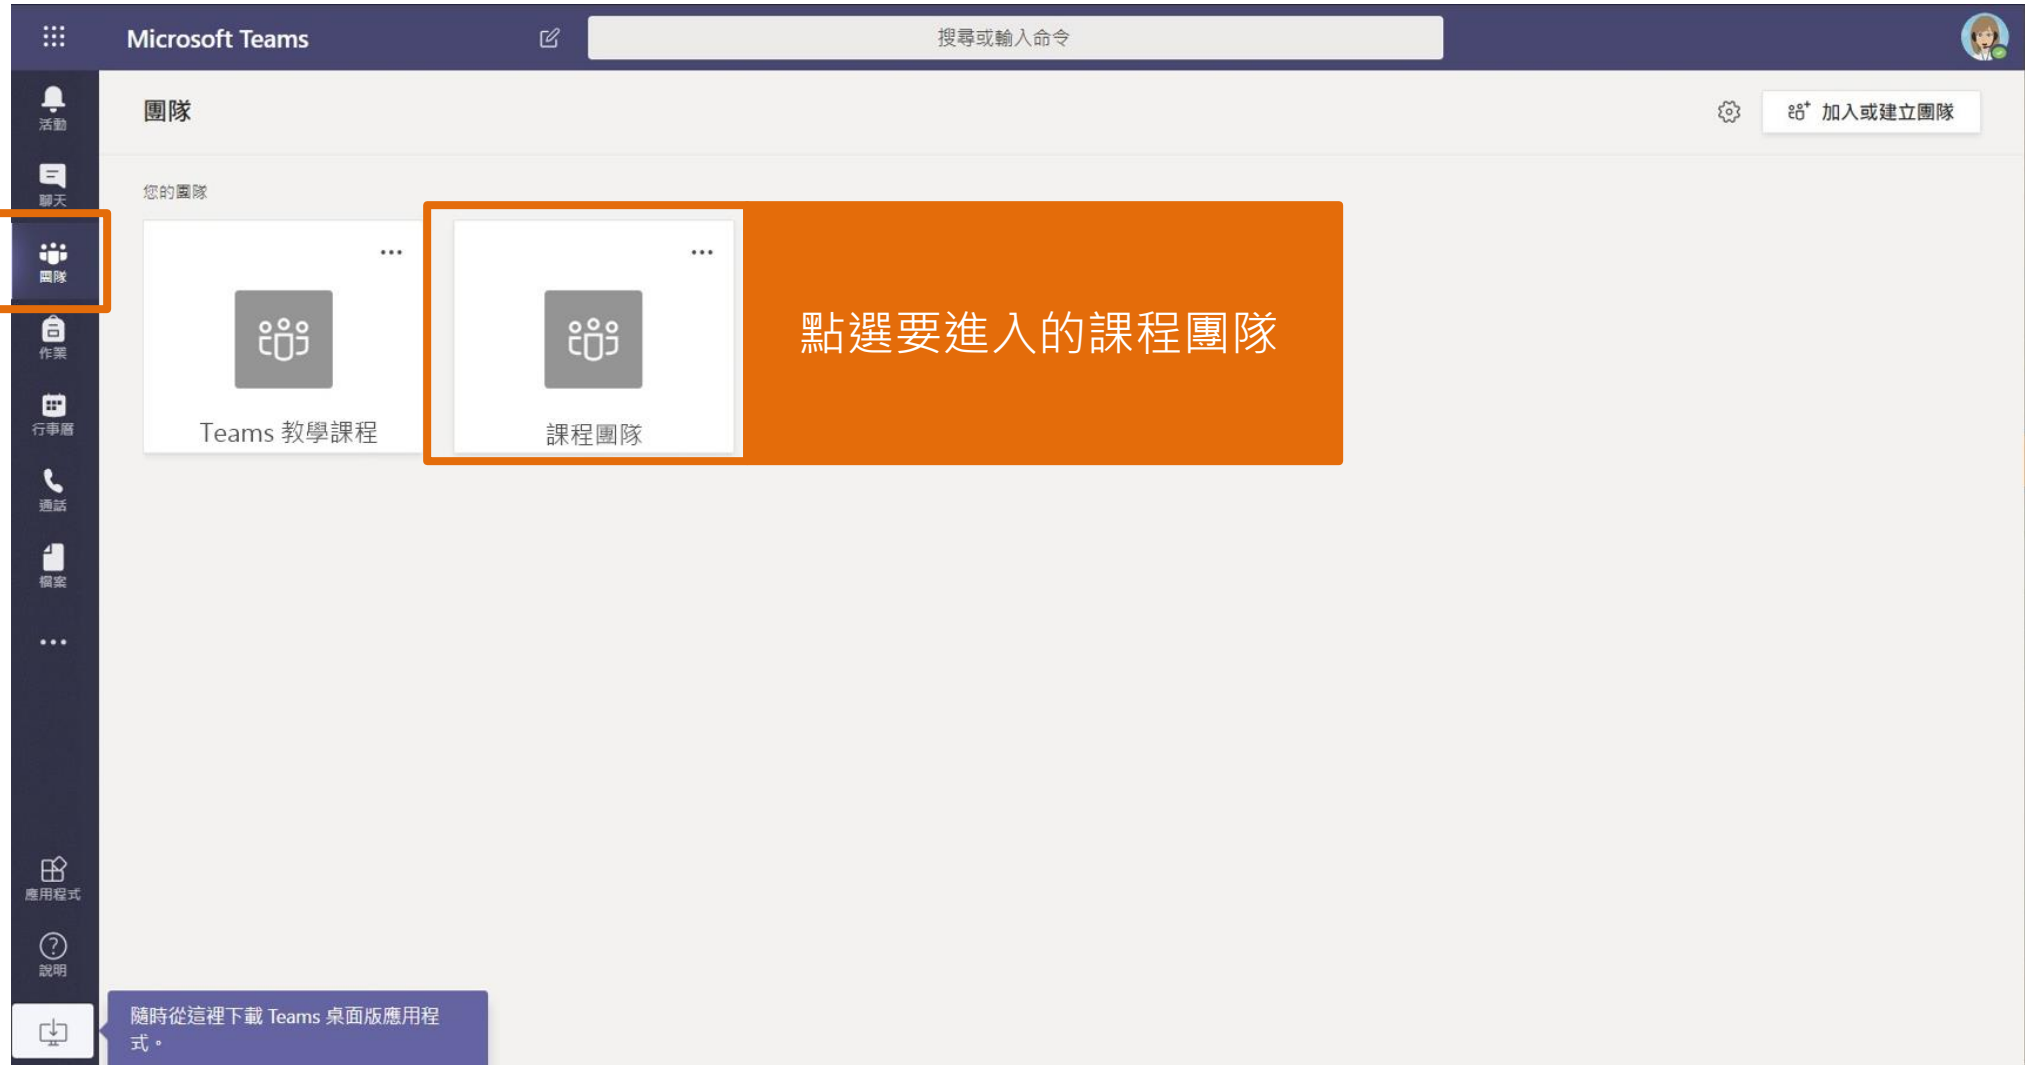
Microsoft Teams

搜尋或輸入命令

活動

聊天

團隊

作業

行事曆

通話

檔案

...

應用程式

說明

團隊

加入或建立團隊

您的團隊

...

Teams 教學課程

...

課程團隊

點選要進入的課程團隊

隨時從這裡下載 Teams 桌面版應用程式。